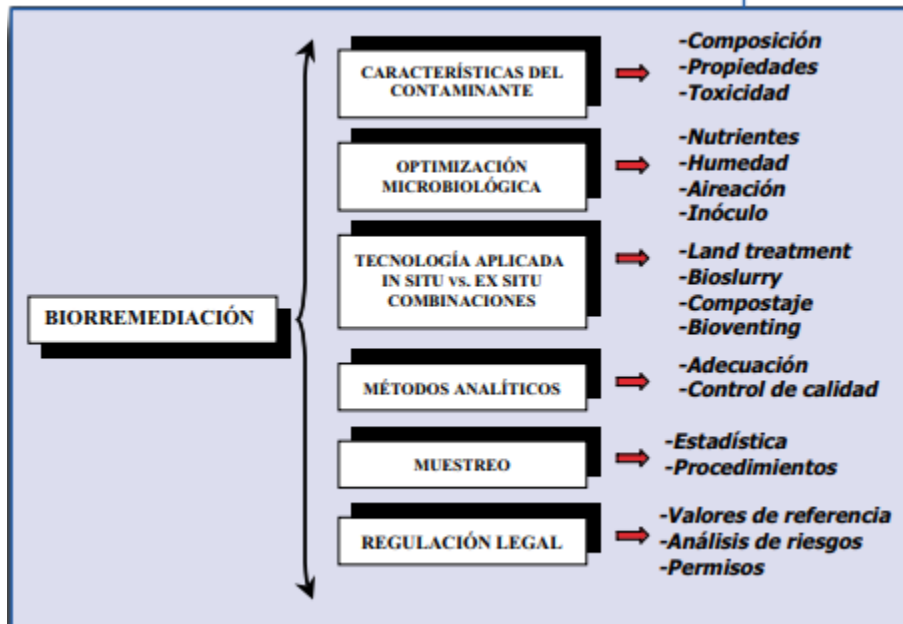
BIORREMEDIACIÓN

CARACTERÍSTICAS DEL CONTAMINANTE
-Composición
-Propiedades
-Toxicidad

OPTIMIZACIÓN MICROBIOLÓGICA
-Nutrientes
-Humedad
-Aireación
-Inóculo

TECNOLOGÍA APLICADA IN SITU vs. EX SITU COMBINACIONES
-Land treatment
-Bioslurry
-Compostaje
-Bioventing

MÉTODOS ANALÍTICOS
-Adecuación
-Control de calidad

MUESTREO
-Estadística
-Procedimientos

REGULACIÓN LEGAL
-Valores de referencia
-Análisis de riesgos
-Permisos